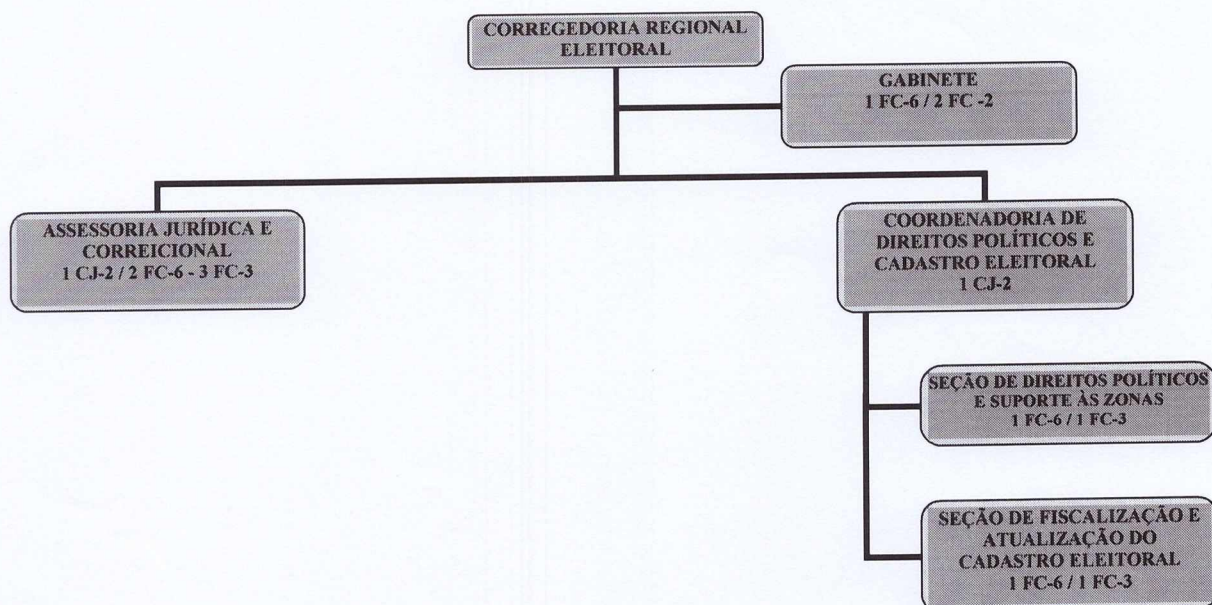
CORREGEDORIA REGIONAL ELEITORAL

GABINETE
1 FC-6 / 2 FC -2

ASSESSORIA JURÍDICA E CORREICIONAL
1 CJ-2 / 2 FC-6 - 3 FC-3

COORDENADORIA DE DIREITOS POLÍTICOS E CADASTRO ELEITORAL
1 CJ-2

SEÇÃO DE DIREITOS POLÍTICOS E SUPORTE ÀS ZONAS
1 FC-6 / 1 FC-3

SEÇÃO DE FISCALIZAÇÃO E ATUALIZAÇÃO DO CADASTRO ELEITORAL
1 FC-6 / 1 FC-3